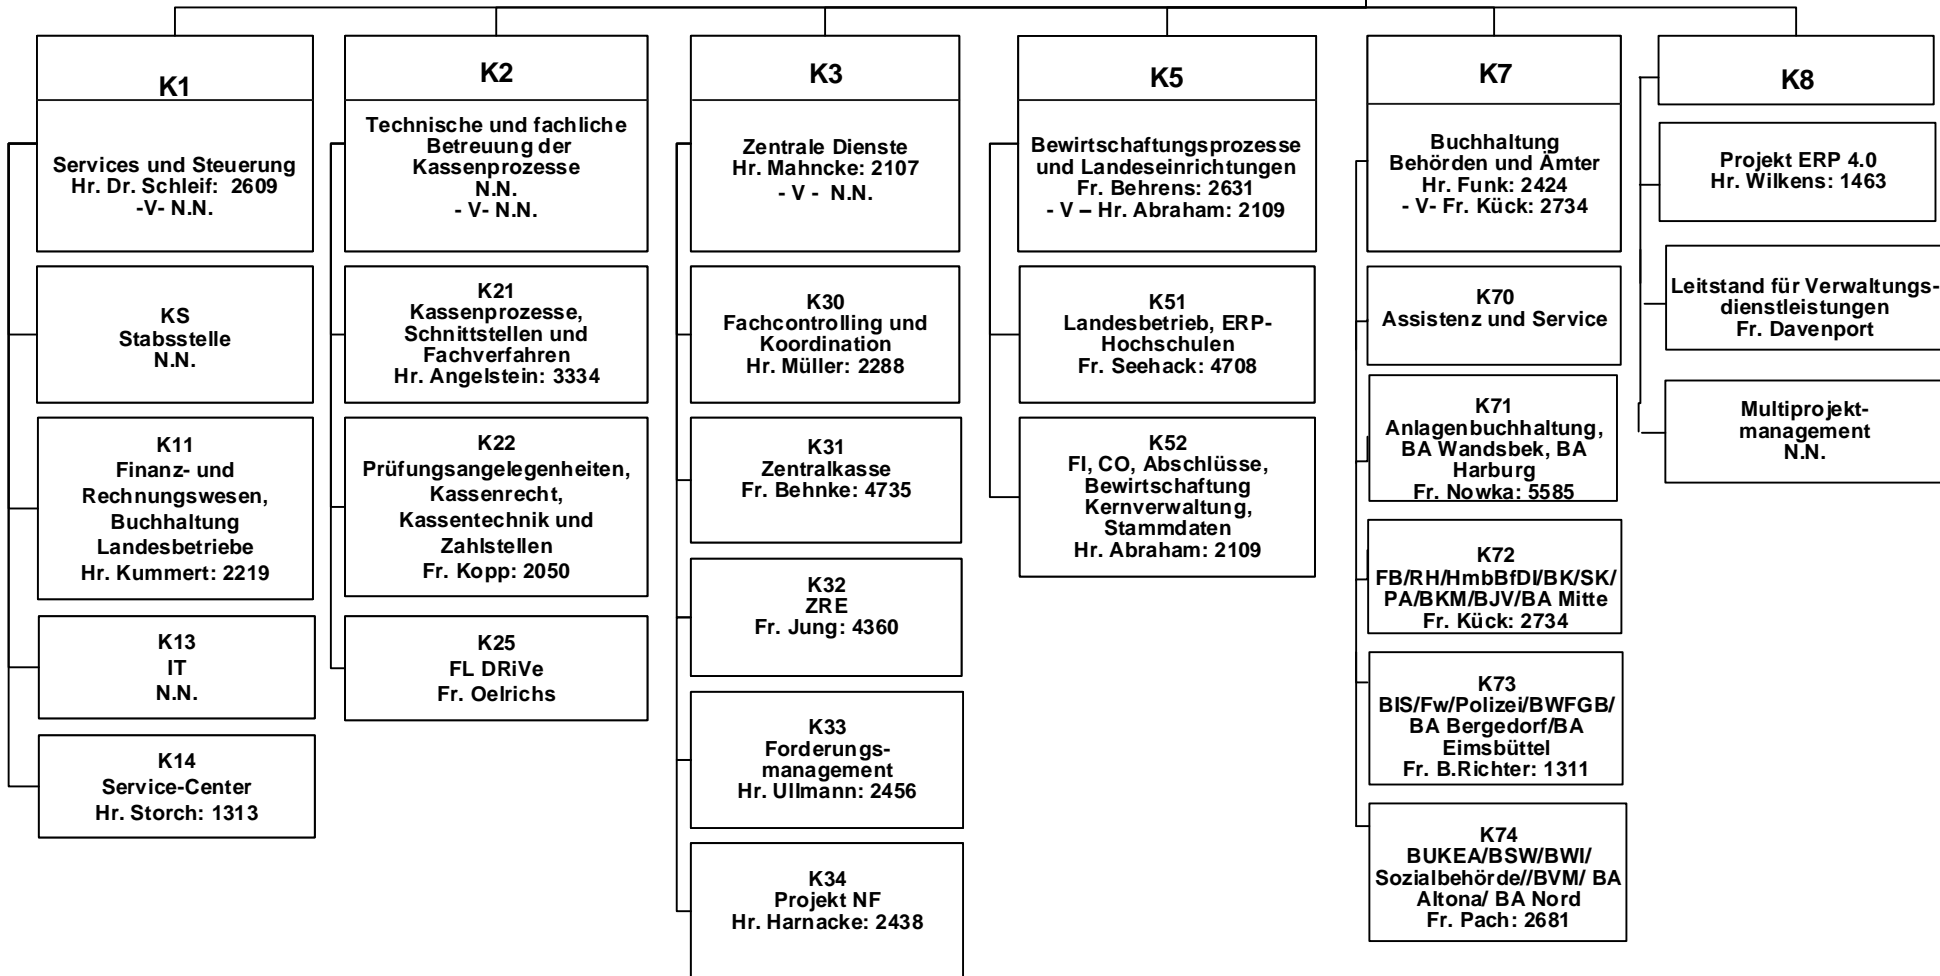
K1

Services und Steuerung
Hr. Dr. Schleif: 2609
-V- N.N.

KS
Stabsstelle
N.N.

K11
Finanz- und Rechnungswesen, Buchhaltung Landesbetriebe
Hr. Kummert: 2219

K13
IT
N.N.

K14
Service-Center
Hr. Storch: 1313

K2

Technische und fachliche Betreuung der Kassenprozesse
N.N.
- V- N.N.

K21
Kassenprozesse, Schnittstellen und Fachverfahren
Hr. Angelstein: 3334

K22
Prüfungsangelegenheiten, Kassenrecht, Kassentechnik und Zahlstellen
Fr. Kopp: 2050

K25
FL DRiVe
Fr. Oelrichs

K3

Zentrale Dienste
Hr. Mahncke: 2107
- V - N.N.

K30
Fachcontrolling und Koordination
Hr. Müller: 2288

K31
Zentralkasse
Fr. Behnke: 4735

K32
ZRE
Fr. Jung: 4360

K33
Forderungsmanagement
Hr. Ullmann: 2456

K34
Projekt NF
Hr. Harnacke: 2438

K5

Bewirtschaftungsprozesse und Landeseinrichtungen
Fr. Behrens: 2631
- V – Hr. Abraham: 2109

K51
Landesbetrieb, ERP-Hochschulen
Fr. Seehack: 4708

K52
FI, CO, Abschlüsse, Bewirtschaftung Kernverwaltung, Stammdaten
Hr. Abraham: 2109

K7

Buchhaltung Behörden und Ämter
Hr. Funk: 2424
- V- Fr. Kück: 2734

K70
Assistenz und Service

K71
Anlagenbuchhaltung, BA Wandsbek, BA Harburg
Fr. Nowka: 5585

K72
FB/RH/HmbBfDI/BK/SK/ PA/BKM/BJV/BA Mitte
Fr. Kück: 2734

K73
BIS/Fw/Polizei/BWFGB/ BA Bergedorf/BA Eimsbüttel
Fr. B.Richter: 1311

K74
BUKEA/BSW/BWI/ Sozialbehörde//BVM/ BA Altona/ BA Nord
Fr. Pach: 2681

K8

Projekt ERP 4.0
Hr. Wilkens: 1463

Leitstand für Verwaltungsdienstleistungen
Fr. Davenport

Multiprojektmanagement
N.N.